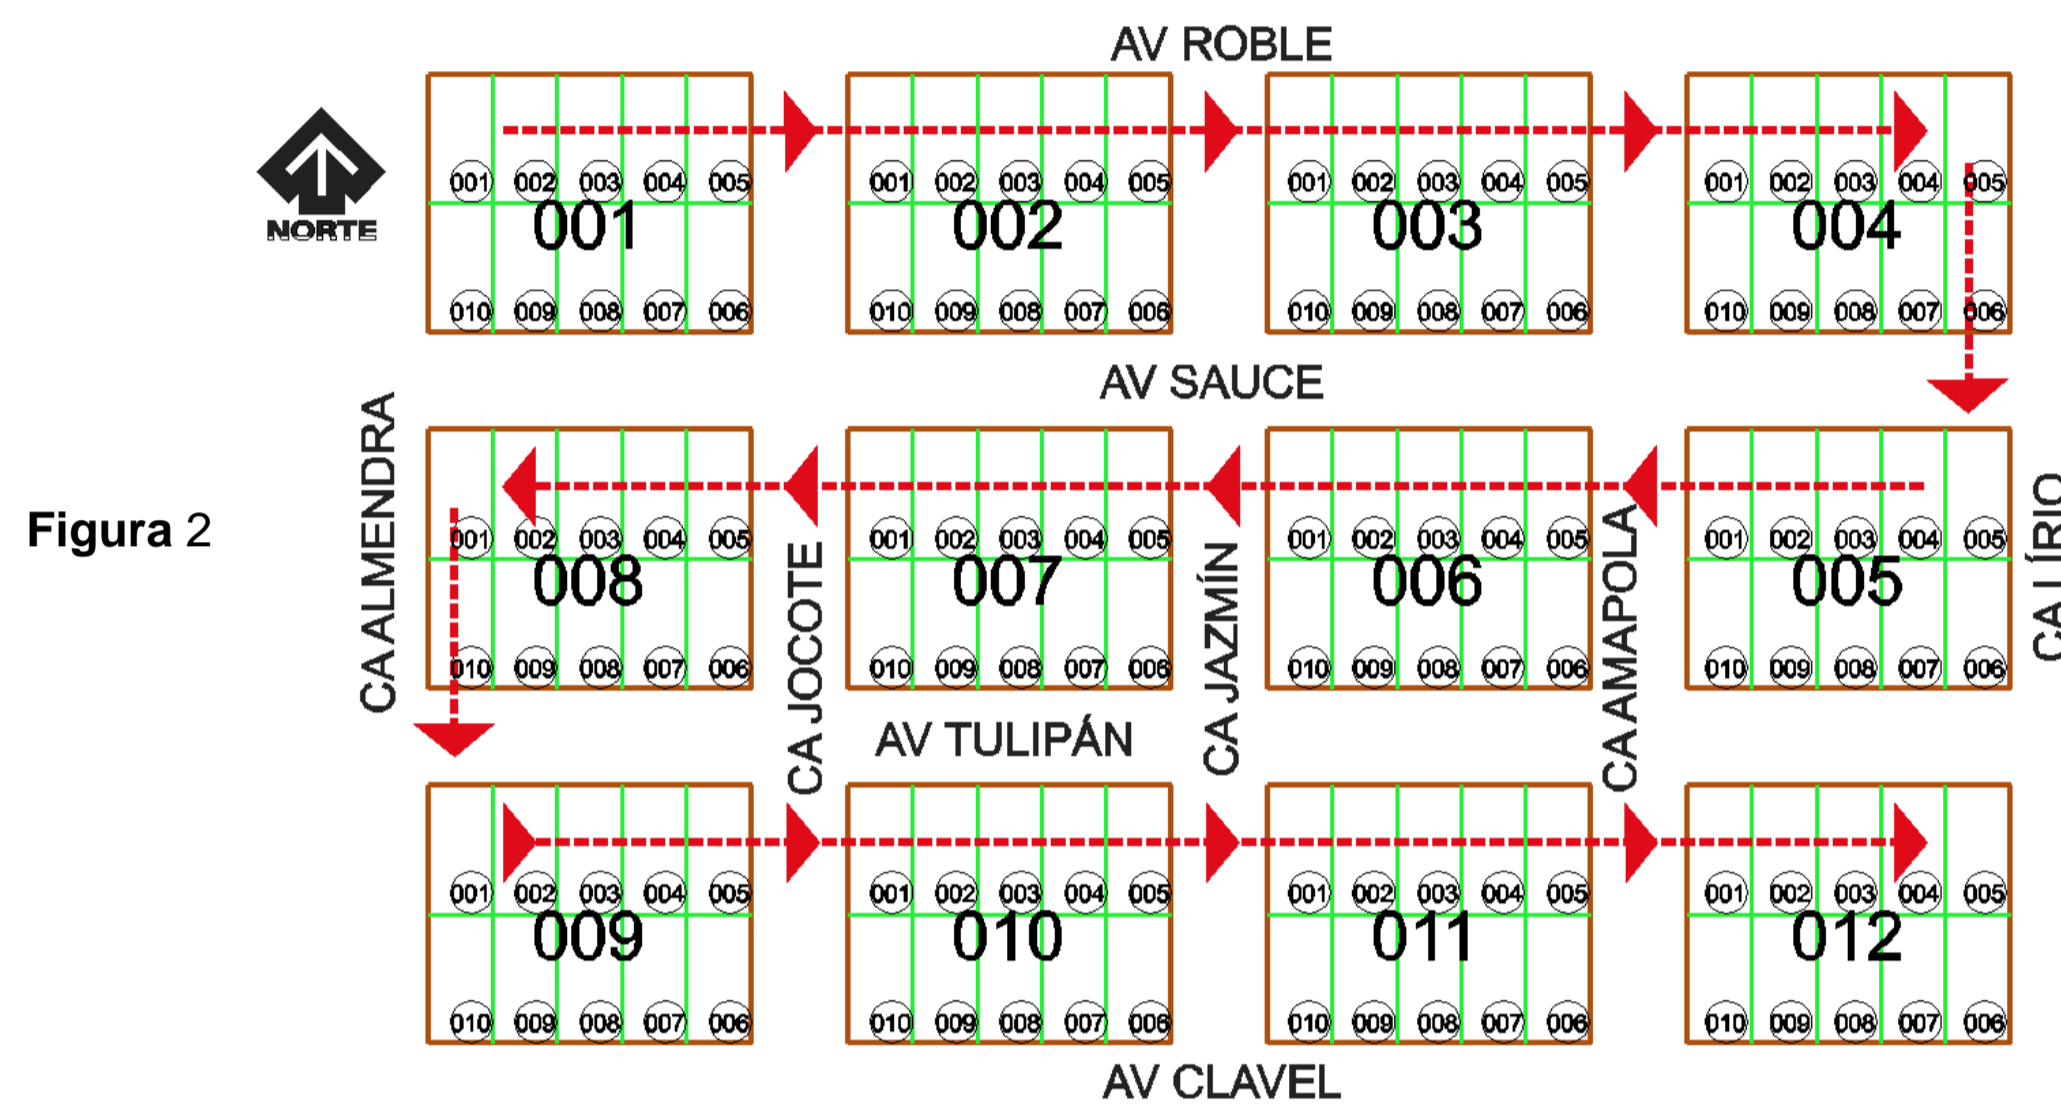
AV ROBLE

NORTE

001 002 003 004 005
001
010 009 008 007 006

001 002 003 004 005
002
010 009 008 007 006

001 002 003 004 005
003
010 009 008 007 006

001 002 003 004 005
004
010 009 008 007 006

AV SAUCE

Figura 2

CA ALMENDRA

001 002 003 004 005
008
010 009 008 007 006

CA JOCOTE

001 002 003 004 005
007
010 009 008 007 006

CA JAZMÍN

001 002 003 004 005
006
010 009 008 007 006

CA AMAPOLA

001 002 003 004 005
005
010 009 008 007 006

CA LÍRIO

AV TULIPÁN

001 002 003 004 005
009
010 009 008 007 006

001 002 003 004 005
010
010 009 008 007 006

001 002 003 004 005
011
010 009 008 007 006

001 002 003 004 005
012
010 009 008 007 006

AV CLAVEL